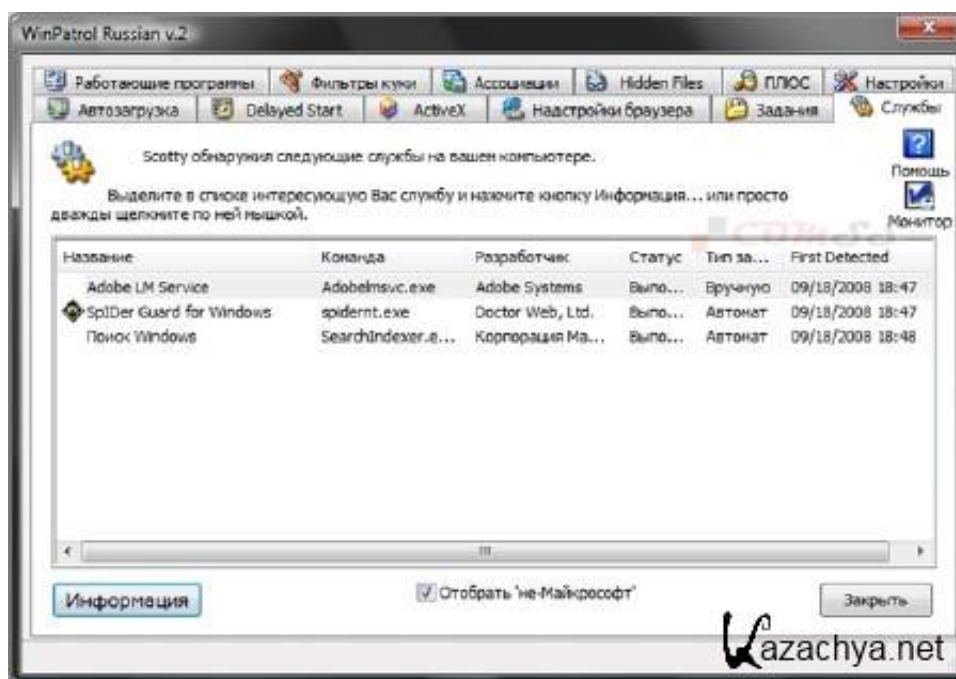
WinPatrol Russian v.2

Работающие программы | Фильтры куки | Ассоциации | Hidden Files | ПЛЮС | Настройки
Автозагрузка | Delayed Start | ActiveX | Надстройки браузера | Задания | Службы

Scotty обнаружил следующие службы на вашем компьютере.

Выделите в списке интересующую Вас службу и нажмите кнопку Информация... или просто дважды щелкните по ней мышкой.

Помощь
Монитор

| Название | Команда | Разработчик | Статус | Тип за... | First Detected |
|---|---|---|---|---|---|
| Adobe LM Service | Adobelmsvc.exe | Adobe Systems | Выпо... | Вручную | 09/18/2008 18:47 |
| SpIDer Guard for Windows | spidernt.exe | Doctor Web, Ltd. | Выпо... | Автомат | 09/18/2008 18:47 |
| Поиск Windows | SearchIndexer.e... | Корпорация Ма... | Выпо... | Автомат | 09/18/2008 18:48 |

Информация
Отобрать 'не-Майкрософт'
Закрыть

Kazachya.net